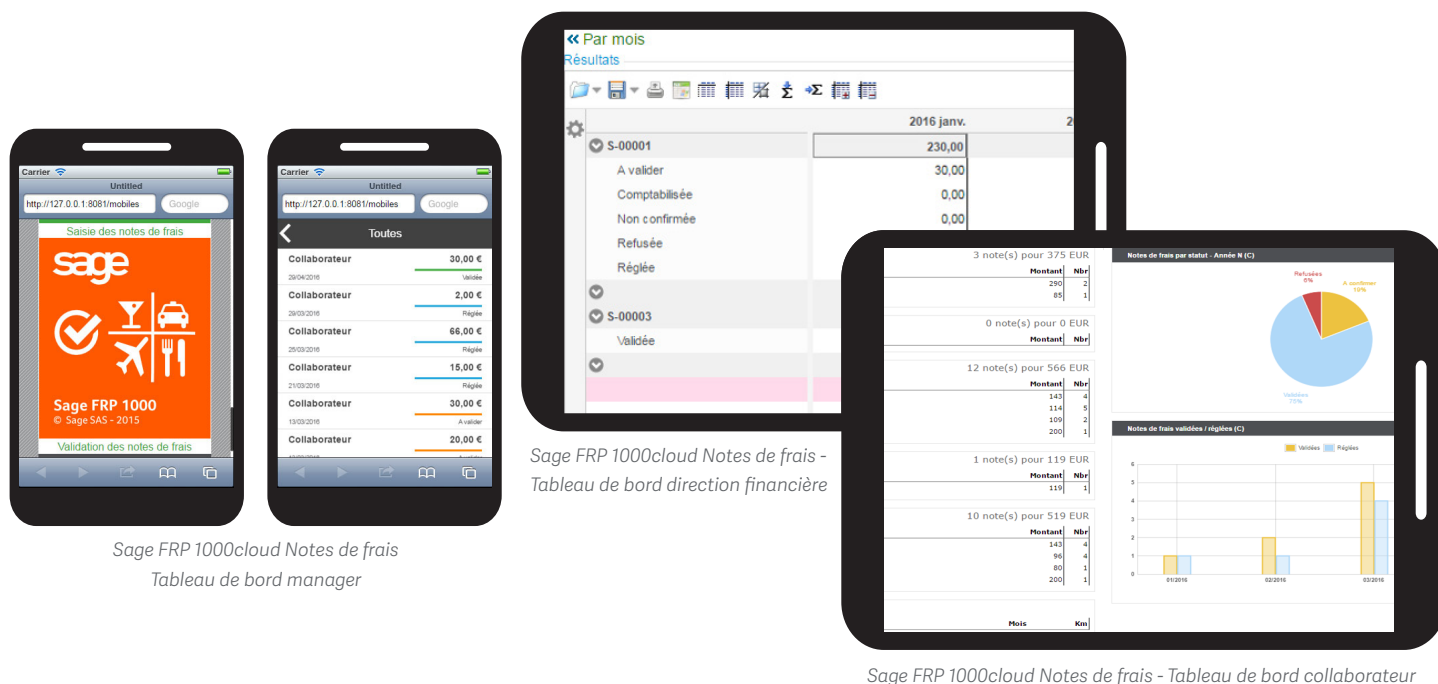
Carrier
Untitled
http://127.0.0.1:8081/mobiles
Google
Saisie des notes de frais
sage
Sage FRP 1000
© Sage SAS - 2015
Validation des notes de frais

Carrier
Untitled
http://127.0.0.1:8081/mobiles
Google
Toutes

| Collaborateur | 30,00 € |
|---|---|
| 29/04/2016 | Validée |
| Collaborateur | 2,00 € |
| 29/03/2016 | Réglée |
| Collaborateur | 66,00 € |
| 25/03/2016 | Réglée |
| Collaborateur | 15,00 € |
| 21/03/2016 | Réglée |
| Collaborateur | 30,00 € |
| 13/03/2016 | A valider |
| Collaborateur | 20,00 € |

Sage FRP 1000cloud Notes de frais
Tableau de bord manager

« Par mois
Résultats

| | 2016 janv. |
|---|---|
| S-00001 | 230,00 |
| A valider | 30,00 |
| Comptabilisée | 0,00 |
| Non confirmée | 0,00 |
| Refusée | |
| Réglée | |
| S-00003 | |
| Validée | |

Sage FRP 1000cloud Notes de frais - Tableau de bord direction financière

3 note(s) pour 375 EUR
| Montant | Nbr |
|---|---|
| 290 | 2 |
| 85 | 1 |

0 note(s) pour 0 EUR
| Montant | Nbr |
|---|---|

12 note(s) pour 566 EUR
| Montant | Nbr |
|---|---|
| 143 | 4 |
| 114 | 5 |
| 109 | 2 |
| 200 | 1 |

1 note(s) pour 119 EUR
| Montant | Nbr |
|---|---|
| 119 | 1 |

10 note(s) pour 519 EUR
| Montant | Nbr |
|---|---|
| 143 | 4 |
| 96 | 4 |
| 80 | 1 |
| 200 | 1 |

| Mois | Km |
|---|---|

Notes de frais par statut - Année N (C)
Refusées 8%
A confirmer 10%
Validées 75%

Notes de frais validées / réglées (C)
Validées Réglées
6
5
4
3
2
1
0
01/2016
02/2016
03/2016

Sage FRP 1000cloud Notes de frais - Tableau de bord collaborateur